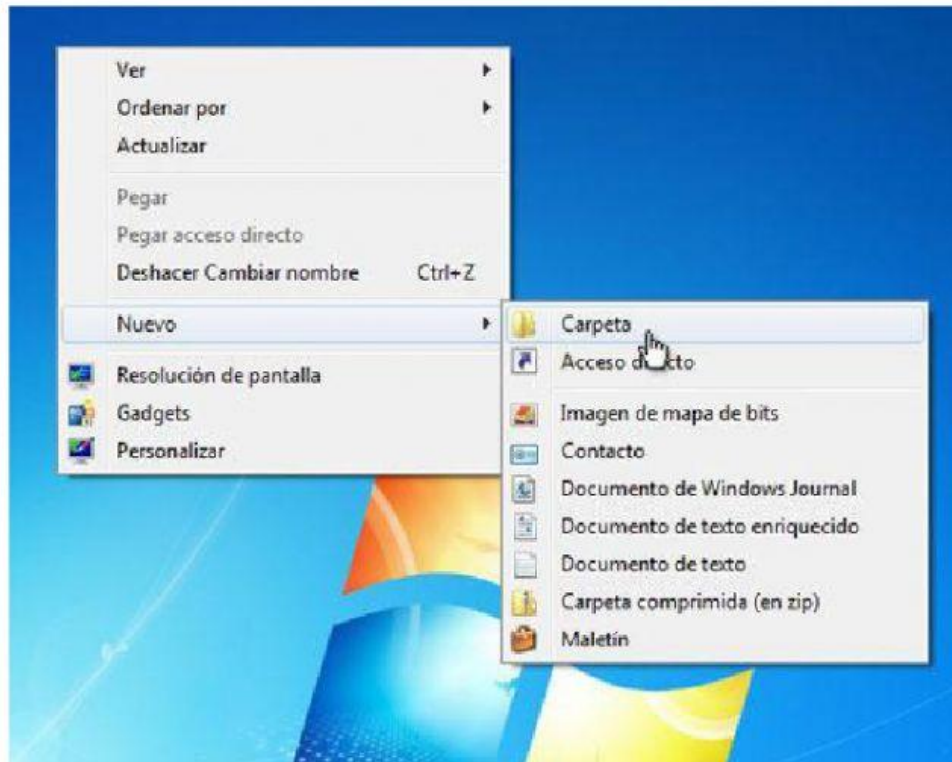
Ver
Ordenar por
Actualizar
Pegar
Pegar acceso directo
Deshacer Cambiar nombre Ctrl+Z
Nuevo
Resolución de pantalla
Gadgets
Personalizar

Carpeta
Acceso d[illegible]cto
Imagen de mapa de bits
Contacto
Documento de Windows Journal
Documento de texto enriquecido
Documento de texto
Carpeta comprimida (en zip)
Maletín